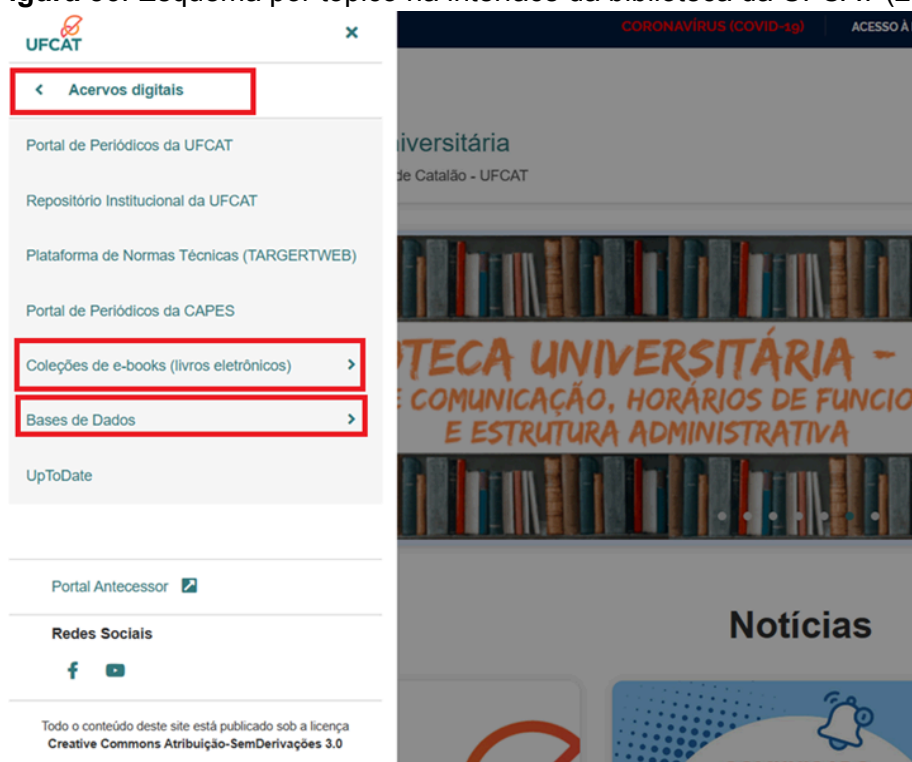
UFCAT

×

‹ Acervos digitais

Portal de Periódicos da UFCAT

Repositório Institucional da UFCAT

Plataforma de Normas Técnicas (TARGERTWEB)

Portal de Periódicos da CAPES

Coleções de e-books (livros eletrônicos) ›

Bases de Dados ›

UpToDate

Portal Antecessor

Redes Sociais

Todo o conteúdo deste site está publicado sob a licença Creative Commons Atribuição-SemDerivações 3.0

CORONAVÍRUS (COVID-19) ACESSO À

iversitária

de Catalão - UFCAT

OTECA UNIVERSITÁRIA -
E COMUNICAÇÃO, HORÁRIOS DE FUNCIO
E ESTRUTURA ADMINISTRATIVA

Notícias